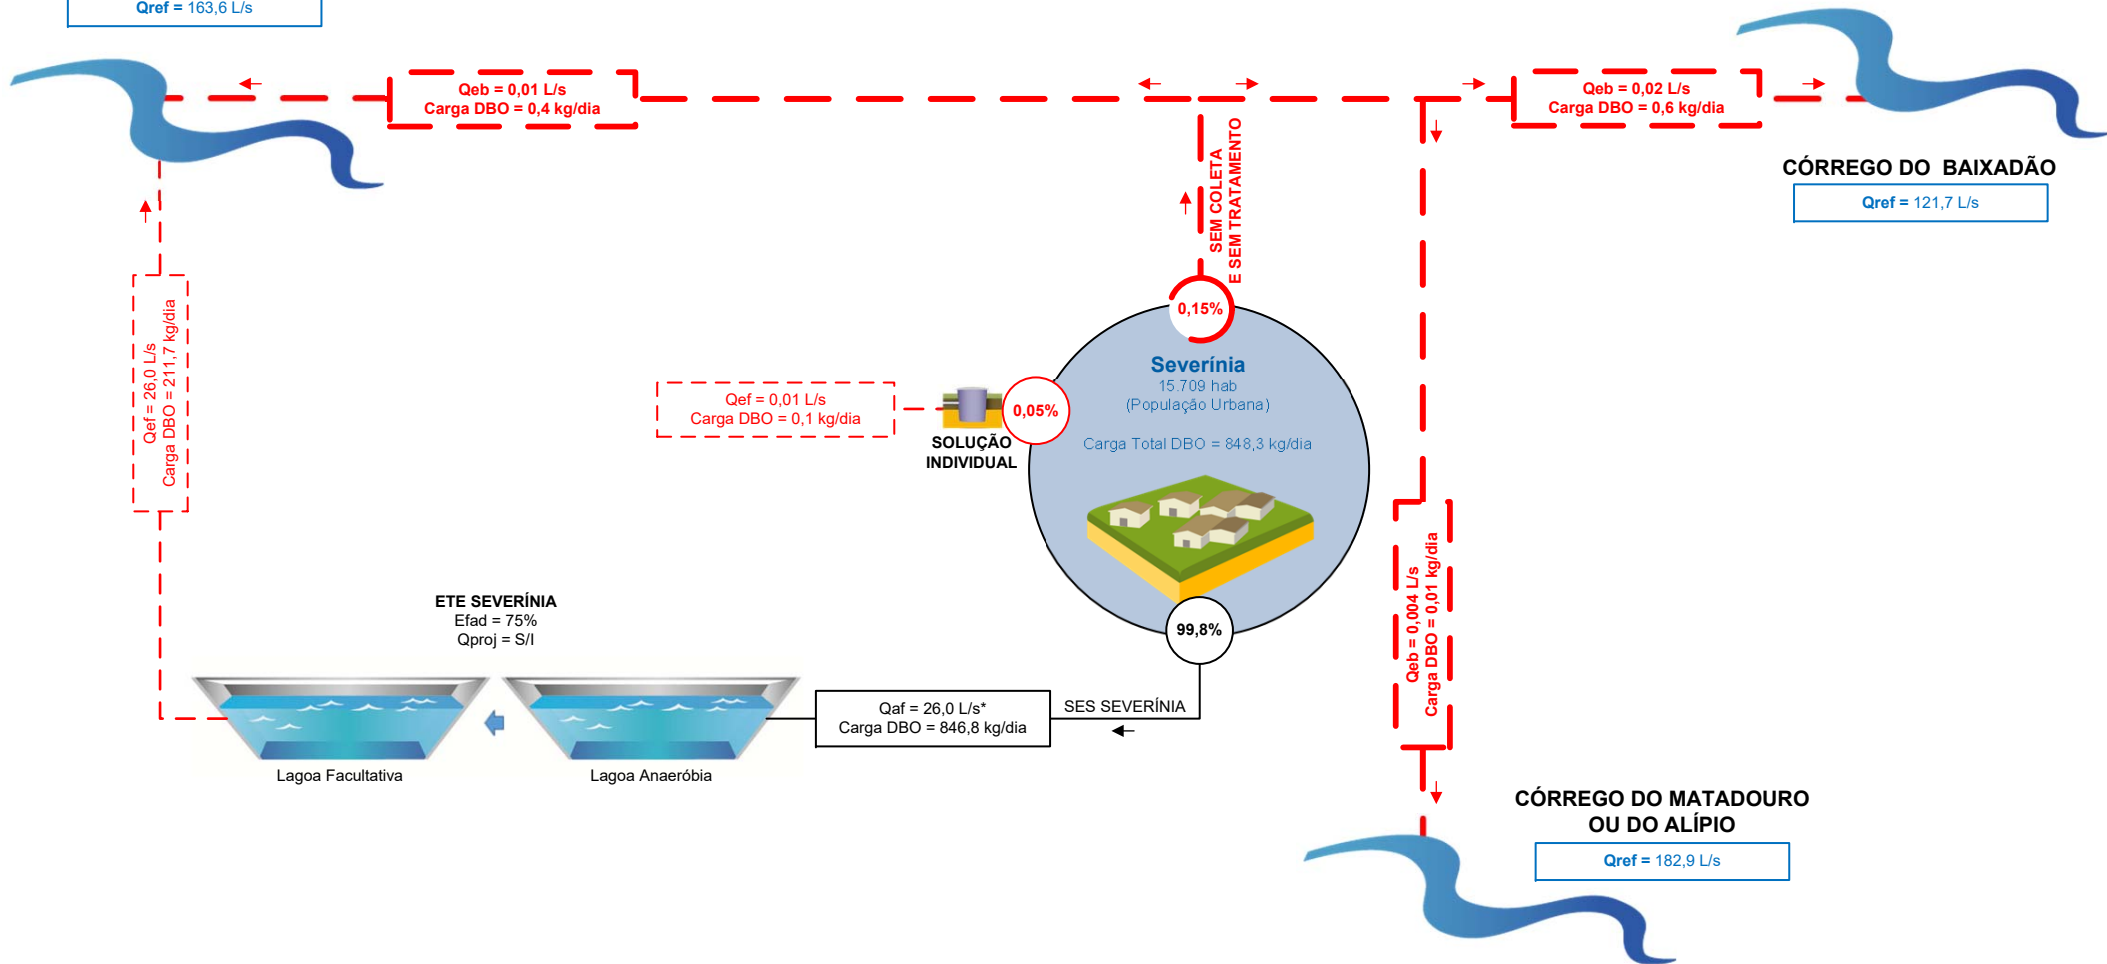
Qref = 163,6 L/s

Qeb = 0,01 L/s
Carga DBO = 0,4 kg/dia

Qeb = 0,02 L/s
Carga DBO = 0,6 kg/dia

CÓRREGO DO BAIXADÃO
Qref = 121,7 L/s

SEM COLETA
E SEM TRATAMENTO

0,15%

Qef = 26,0 L/s
Carga DBO = 211,7 kg/dia

Severínia
15.709 hab
(População Urbana)
Carga Total DBO = 848,3 kg/dia

Qef = 0,01 L/s
Carga DBO = 0,1 kg/dia

0,05%

SOLUÇÃO
INDIVIDUAL

Qeb = 0,004 L/s
Carga DBO = 0,01 kg/dia

ETE SEVERÍNIA
Efad = 75%
Qproj = S/I

99,8%

Qaf = 26,0 L/s*
Carga DBO = 846,8 kg/dia

SES SEVERÍNIA

Lagoa Facultativa

Lagoa Anaeróbia

CÓRREGO DO MATADOURO
OU DO ALÍPIO
Qref = 182,9 L/s